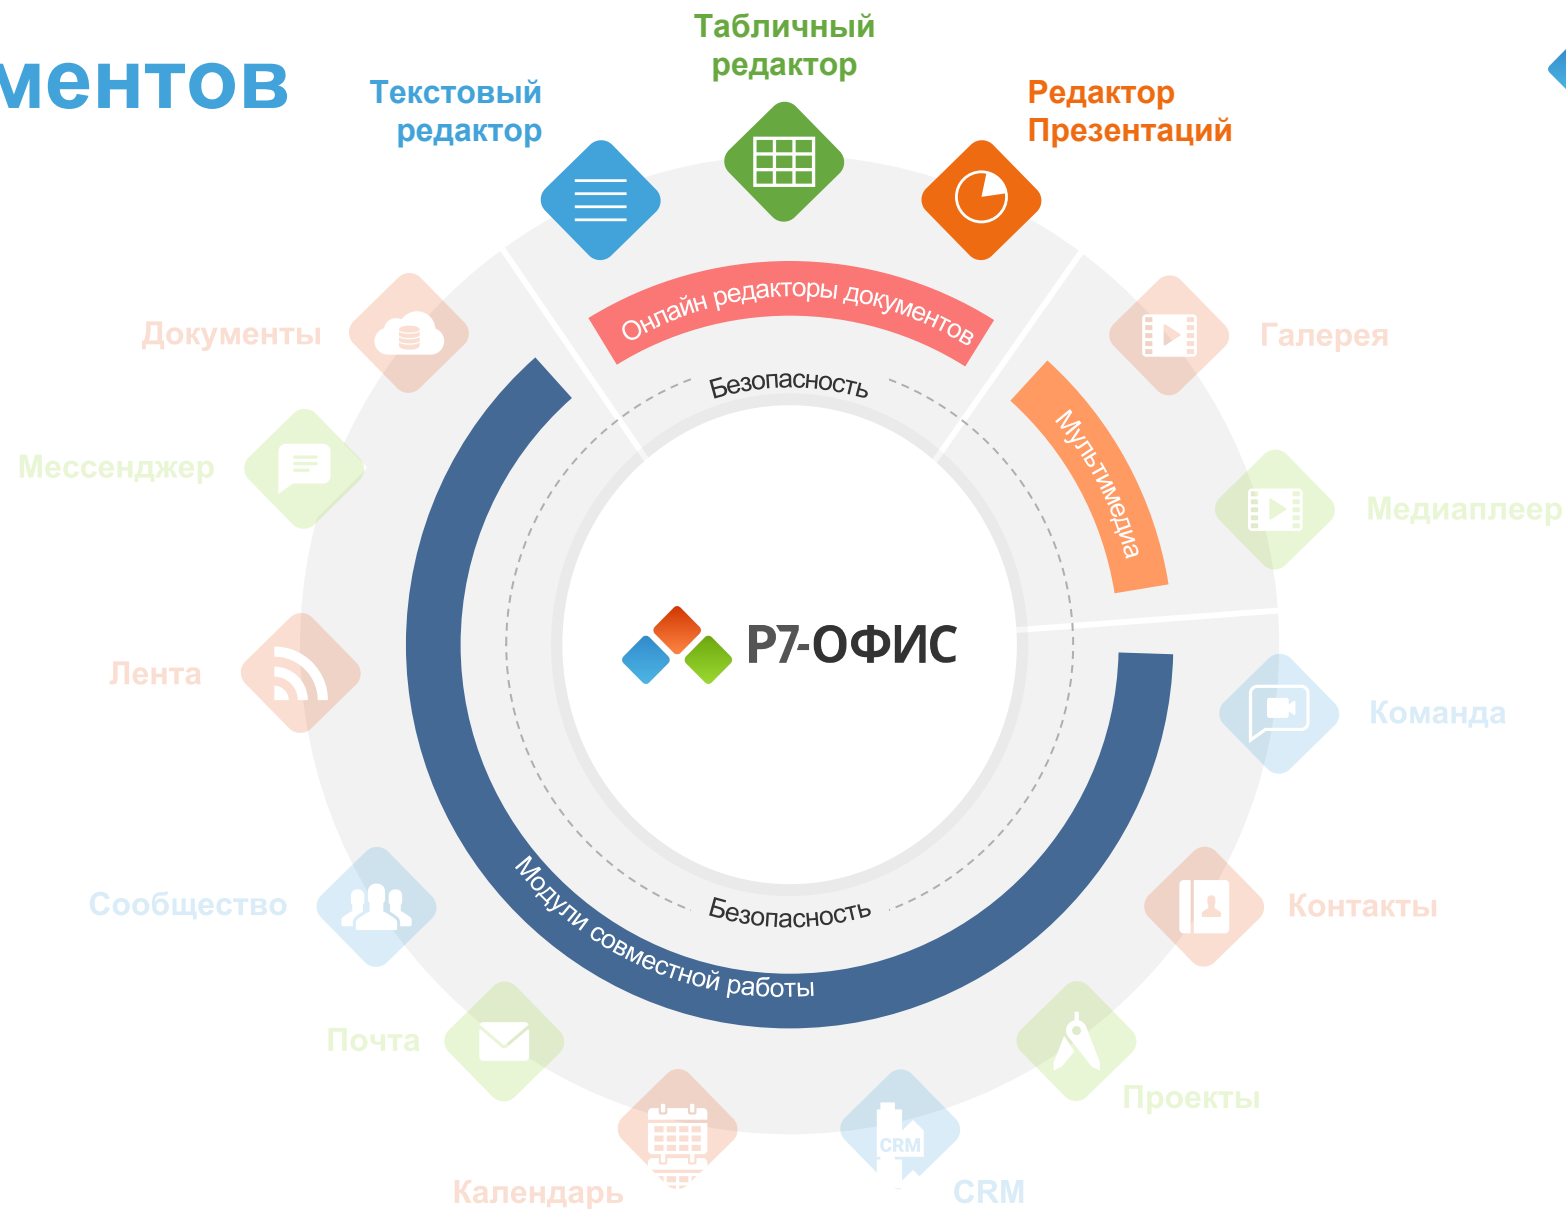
ментов

Текстовый редактор

Табличный редактор

Редактор Презентаций

Документы

Галерея

Онлайн редакторы документов

Безопасность

Мессенджер

Мультимедиа

Медиаплеер

Лента

Р7-ОФИС

Команда

Сообщество

Безопасность

Контакты

Модули совместной работы

Почта

Проекты

CRM

Календарь

CRM